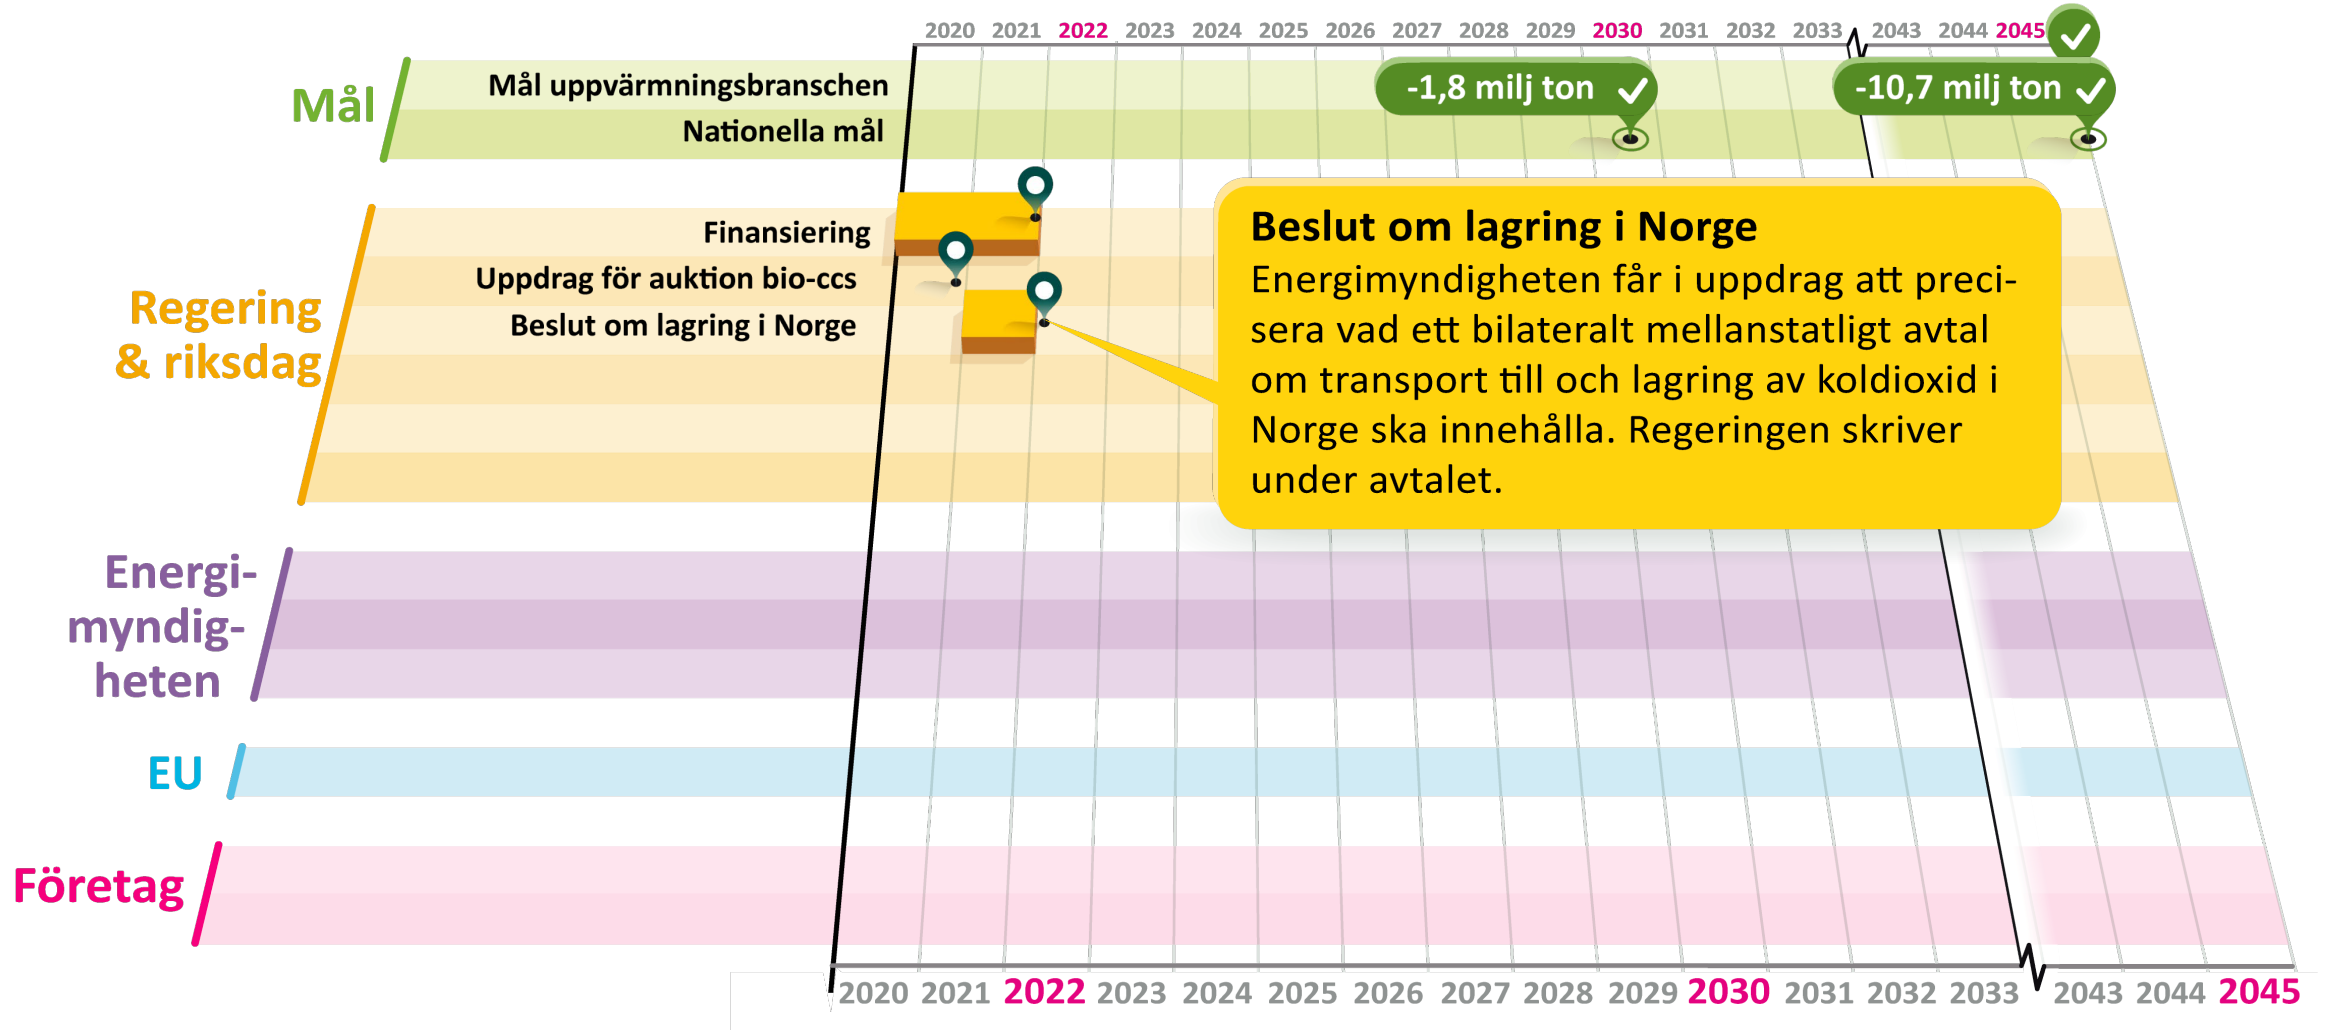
2020 2021 2022 2023 2024 2025 2026 2027 2028 2029 2030 2031 2032 2033 2043 2044 2045

Mål

Mål uppvärmningsbranschen

Nationella mål

-1,8 milj ton

-10,7 milj ton

Regering & riksdag

Finansiering

Uppdrag för auktion bio-ccs

Beslut om lagring i Norge

Beslut om lagring i Norge
Energimyndigheten får i uppdrag att precisera vad ett bilateralt mellanstatligt avtal om transport till och lagring av koldioxid i Norge ska innehålla. Regeringen skriver under avtalet.

Energimyndigheten

EU

Företag

2020 2021 2022 2023 2024 2025 2026 2027 2028 2029 2030 2031 2032 2033 2043 2044 2045